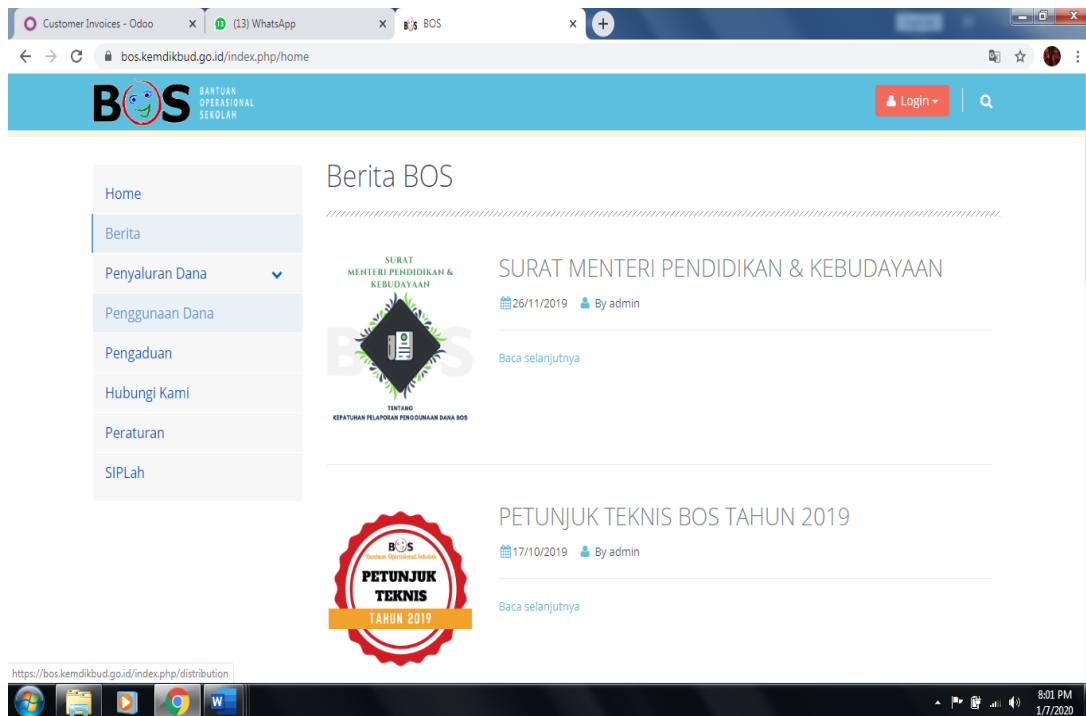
Customer Invoices - Odoo ×
(13) WhatsApp ×
BOS ×

bos.kemdikbud.go.id/index.php/home

BOS BANTUAN OPERASIONAL SEKOLAH

Login

Home
Berita
Penyaluran Dana
Penggunaan Dana
Pengaduan
Hubungi Kami
Peraturan
SIPLah

Berita BOS

SURAT MENTERI PENDIDIKAN & KEBUDAYAAN
TENTANG
KEPATUHAN PELAPORAN PENGGUNAAN DANA BOS

SURAT MENTERI PENDIDIKAN & KEBUDAYAAN
26/11/2019 By admin
Baca selanjutnya

BOS Bantuan Operasional Sekolah
PETUNJUK TEKNIS
TAHUN 2019

PETUNJUK TEKNIS BOS TAHUN 2019
17/10/2019 By admin
Baca selanjutnya

https://bos.kemdikbud.go.id/index.php/distribution

8:01 PM
1/7/2020